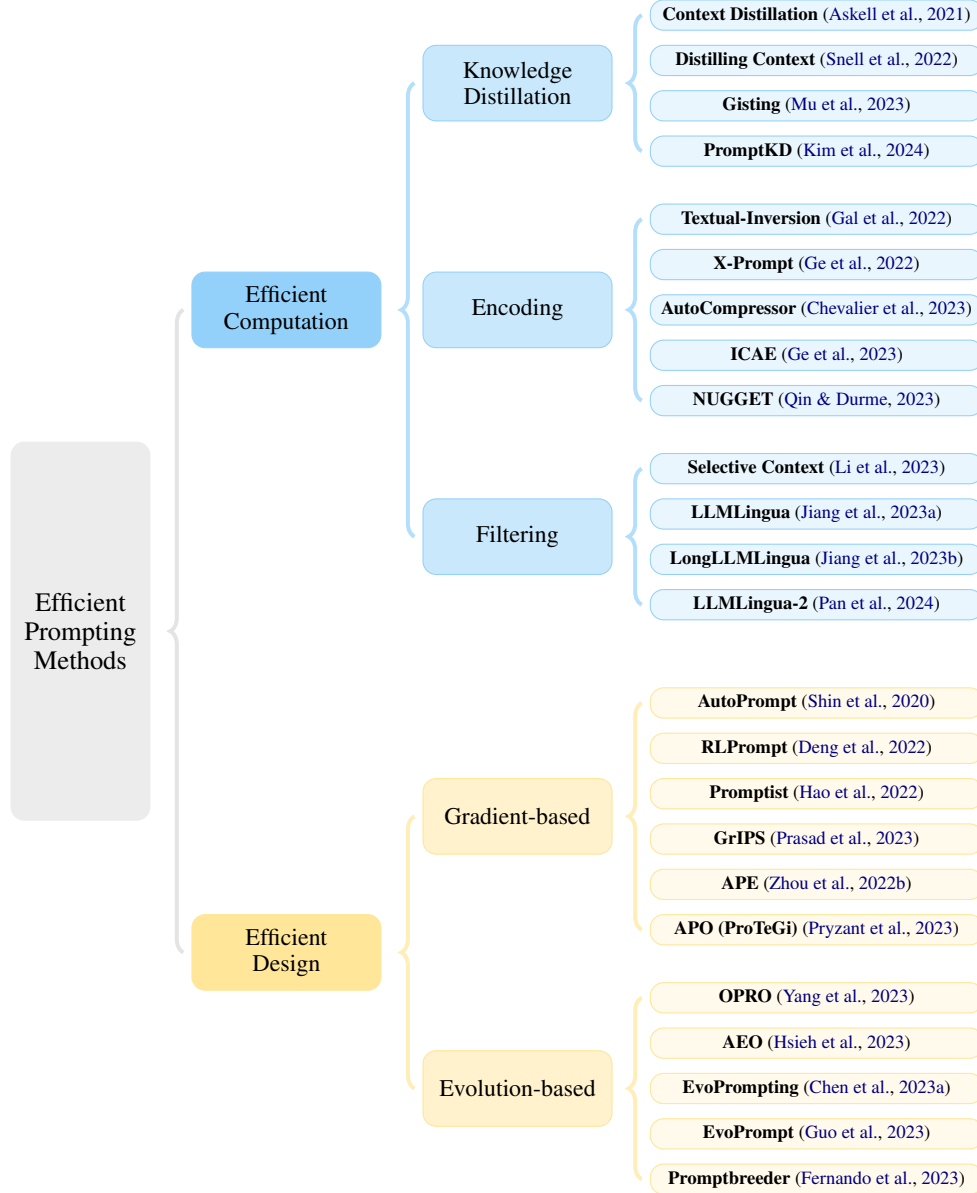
Efficient Prompting Methods

Efficient Computation

Knowledge Distillation

Context Distillation (Askell et al., 2021)

Distilling Context (Snell et al., 2022)

Gisting (Mu et al., 2023)

PromptKD (Kim et al., 2024)

Encoding

Textual-Inversion (Gal et al., 2022)

X-Prompt (Ge et al., 2022)

AutoCompressor (Chevalier et al., 2023)

ICAE (Ge et al., 2023)

NUGGET (Qin & Durme, 2023)

Filtering

Selective Context (Li et al., 2023)

LLMLingua (Jiang et al., 2023a)

LongLLMLingua (Jiang et al., 2023b)

LLMLingua-2 (Pan et al., 2024)

Efficient Design

Gradient-based

AutoPrompt (Shin et al., 2020)

RLPrompt (Deng et al., 2022)

Promptist (Hao et al., 2022)

GrIPS (Prasad et al., 2023)

APE (Zhou et al., 2022b)

APO (ProTeGi) (Pryzant et al., 2023)

Evolution-based

OPRO (Yang et al., 2023)

AEO (Hsieh et al., 2023)

EvoPrompting (Chen et al., 2023a)

EvoPrompt (Guo et al., 2023)

Promptbreeder (Fernando et al., 2023)